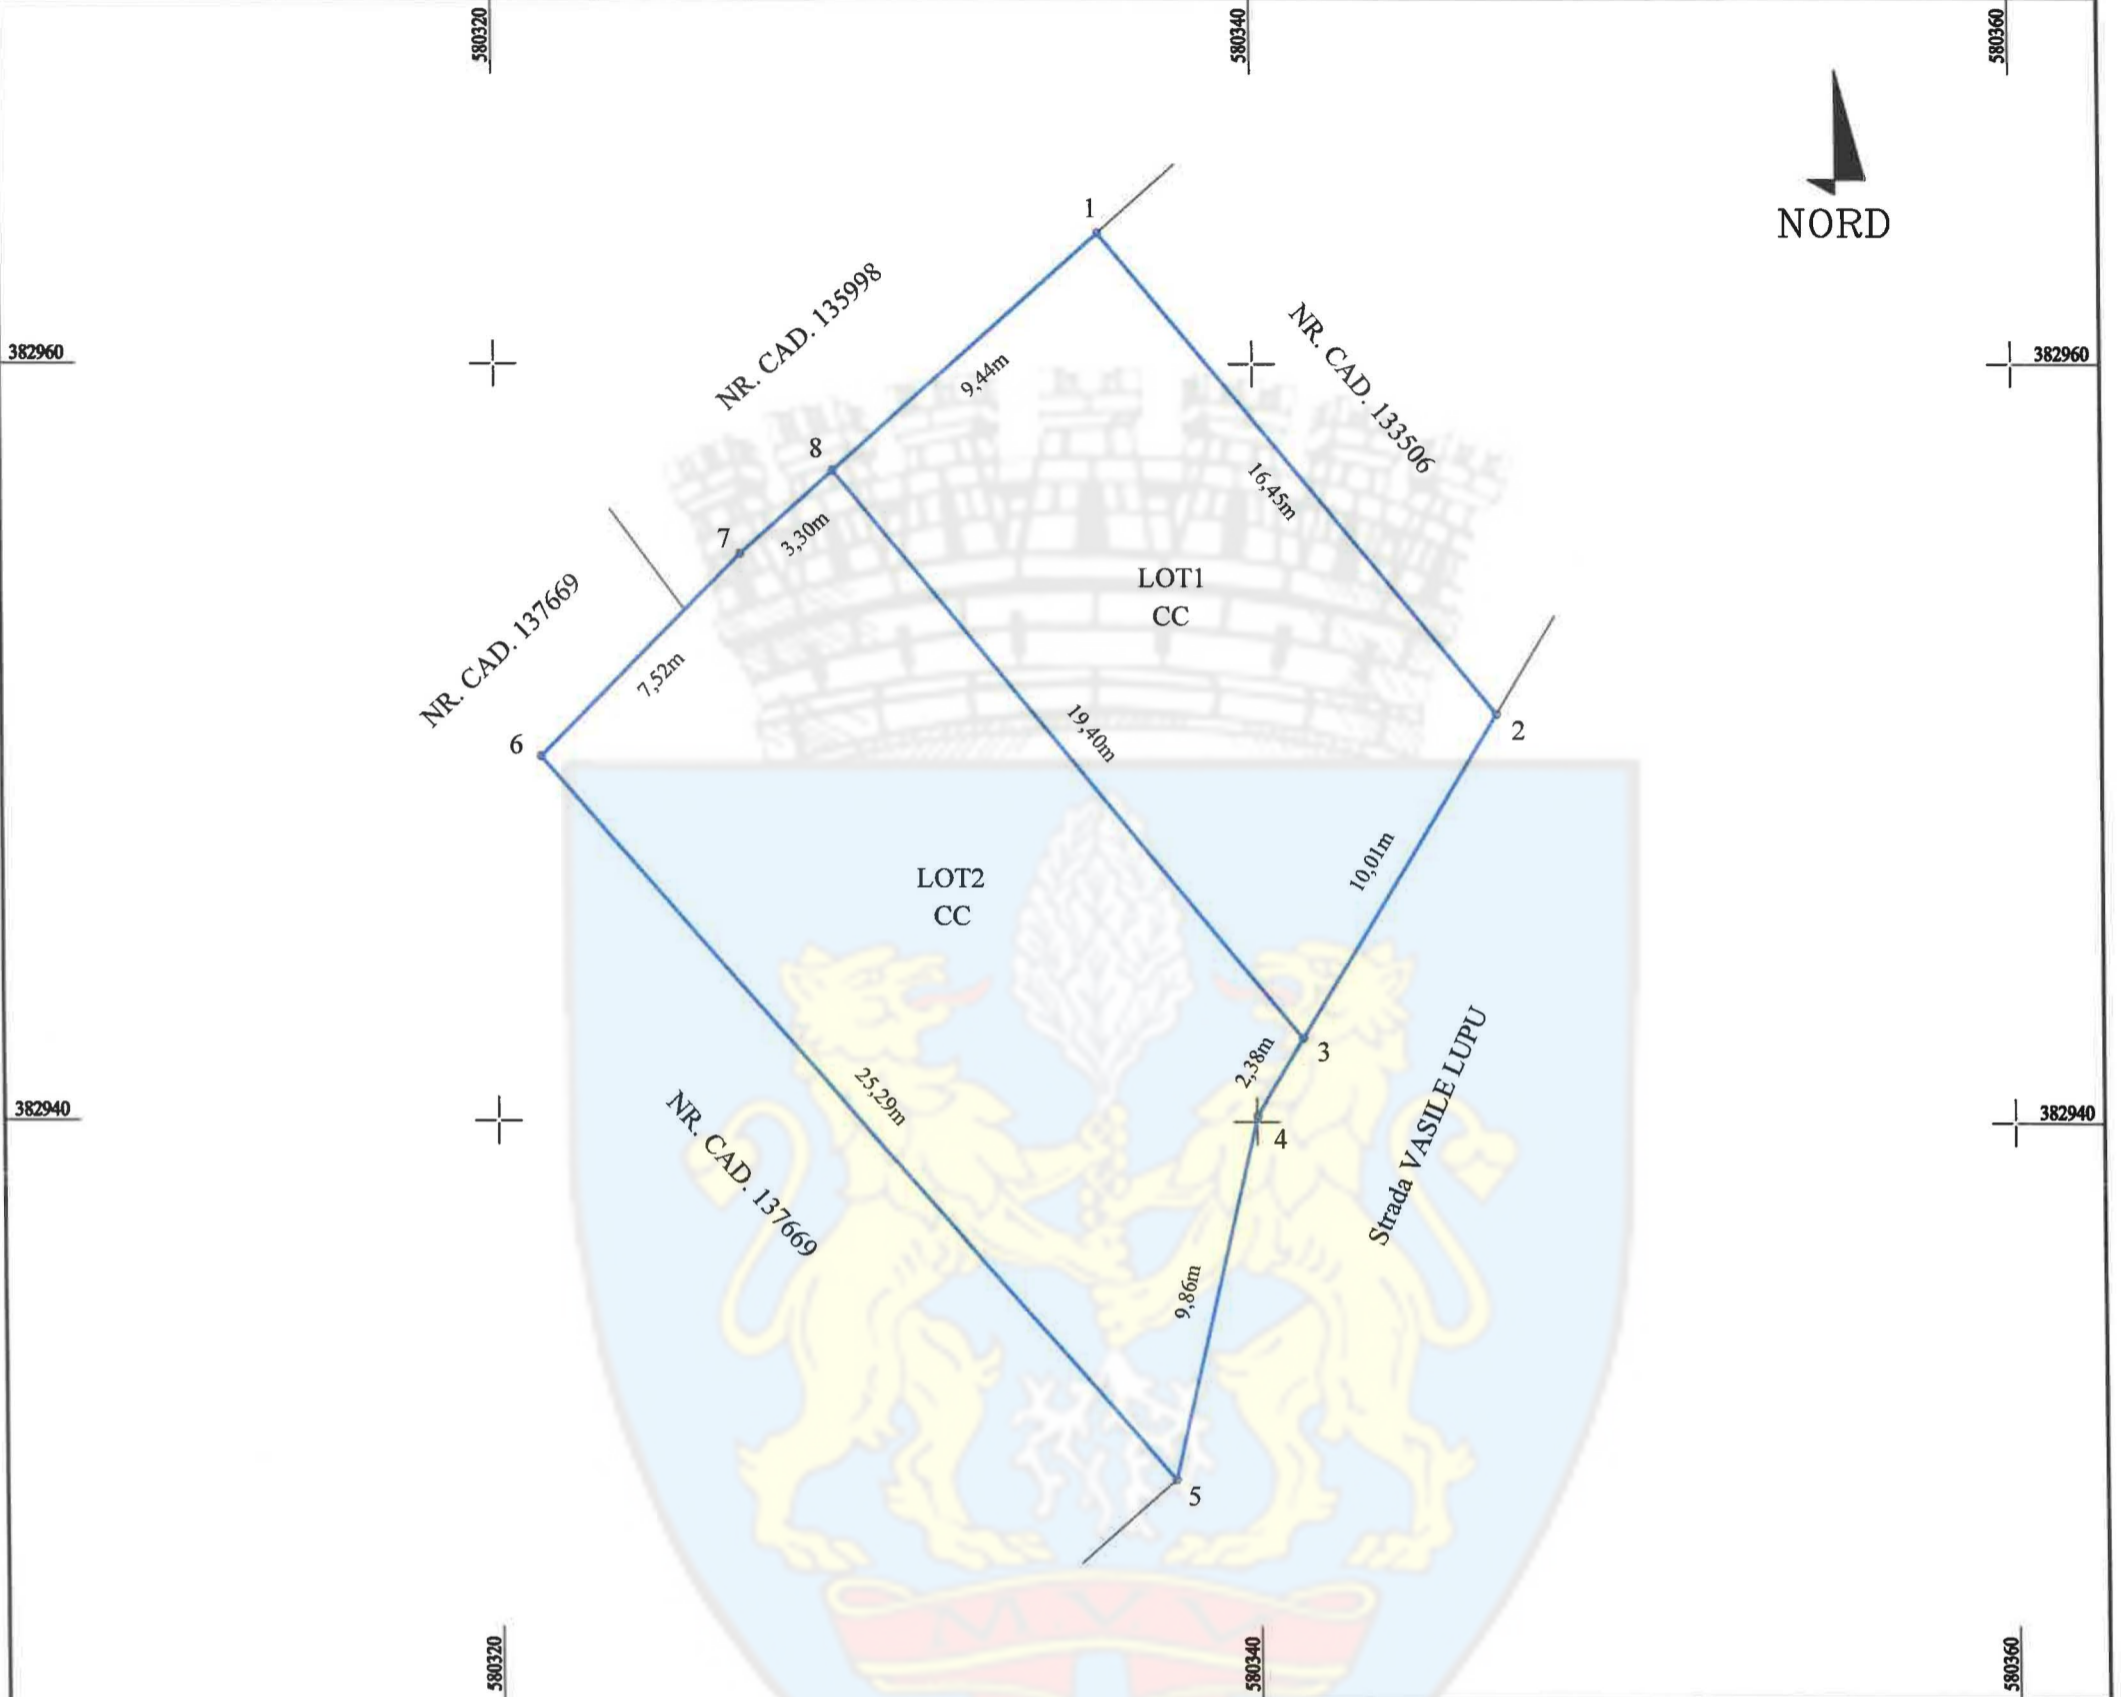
580320
580340
580360

NORD

382960
382960

1
NR. CAD. 135998
9,44m
NR. CAD. 133506
16,45m
8
7
3,30m
LOT1
CC
NR. CAD. 137669
7,52m
6
19,40m
2
10,01m
LOT2
CC
3
2,38m
4
25,29m
NR. CAD. 137669
Strada VASILE LUPU
9,86m
5

382940
382940

580320
580340
580360